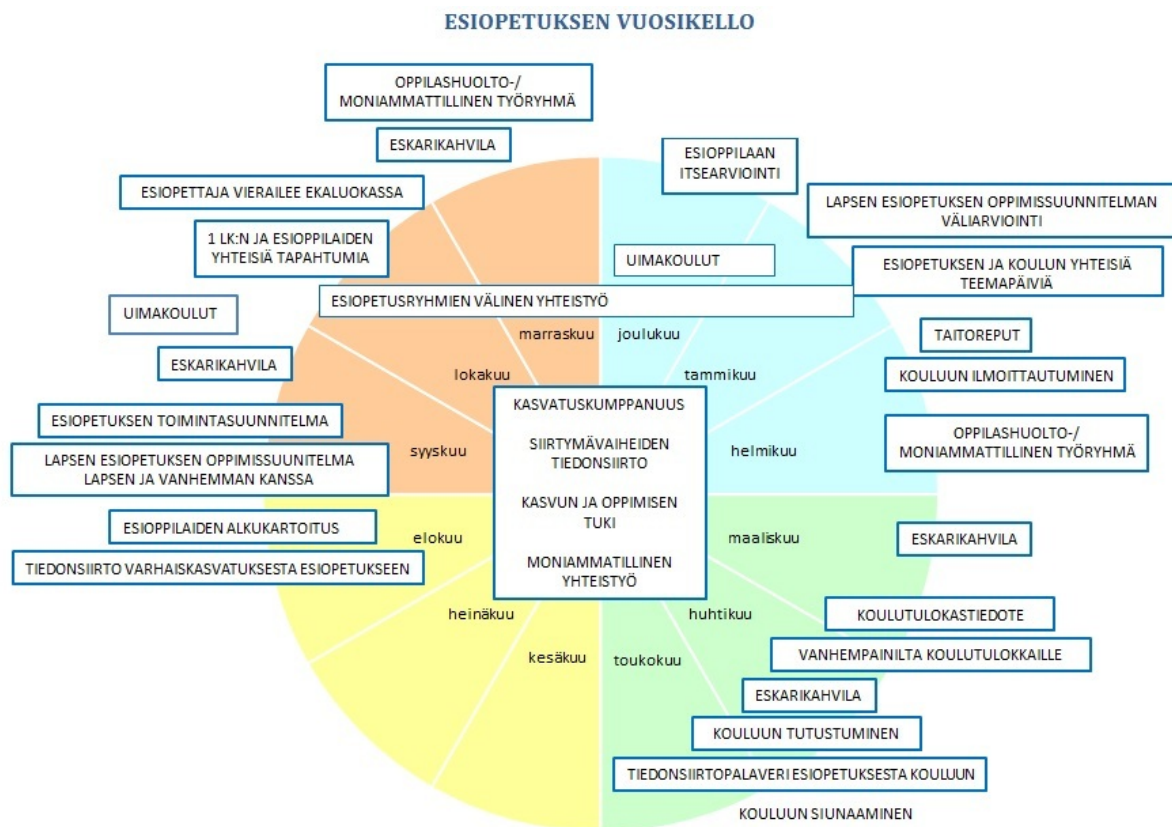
ESIOPETUKSEN VUOSIKELLO

OPPILASHUOLTO-/ MONIAMMATTILLINEN TYÖRYHMÄ

ESKARIKAHVILA

ESIOPETTAJA VIERAILEE EKALUOKASSA

1 LK:N JA ESIOPPILAIDEN YHTEISIÄ TAPAHTUMIA

UIMAKOULUT

ESKARIKAHVILA

ESIOPETUKSEN TOIMINTASUUNNITELMA

LAPSEN ESIOPETUKSEN OPPIMISSUUNITELMA LAPSEN JA VANHEMMAN KANSSA

ESIOPPILAIDEN ALKUKARTOITUS

TIEDONSIIRTO VARHAISKASVATUKSESTA ESIOPETUKSEEN

ESIOPPILAAN ITSEARVIOINTI

LAPSEN ESIOPETUKSEN OPPIMISSUUNNITELMAN VÄLIARVIOINTI

UIMAKOULUT

ESIOPETUKSEN JA KOULUN YHTEISIÄ TEEMAPÄIVIÄ

ESIOPETUSRYHMIEN VÄLINEN YHTEISTYÖ

TAITOREPUT

KOULUUN ILMOITTAUTUMINEN

OPPILASHUOLTO-/ MONIAMMATTILLINEN TYÖRYHMÄ

marraskuu

joulukuu

lokakuu

tammikuu

syyskuu

helmikuu

elokuu

maaliskuu

heinäkuu

huhtikuu

kesäkuu

toukokuu

KASVATUSKUMPPANUUS

SIIRTYMÄVAIHEIDEN TIEDONSIIRTO

KASVUN JA OPPIMISEN TUKI

MONIAMMATILLINEN YHTEISTYÖ

ESKARIKAHVILA

KOULUTULOKASTIEDOTE

VANHEMPAINILTA KOULUTULOKKAILLE

ESKARIKAHVILA

KOULUUN TUTUSTUMINEN

TIEDONSIIRTOPALAVERI ESIOPETUKSESTA KOULUUN

KOULUUN SIUNAAMINEN